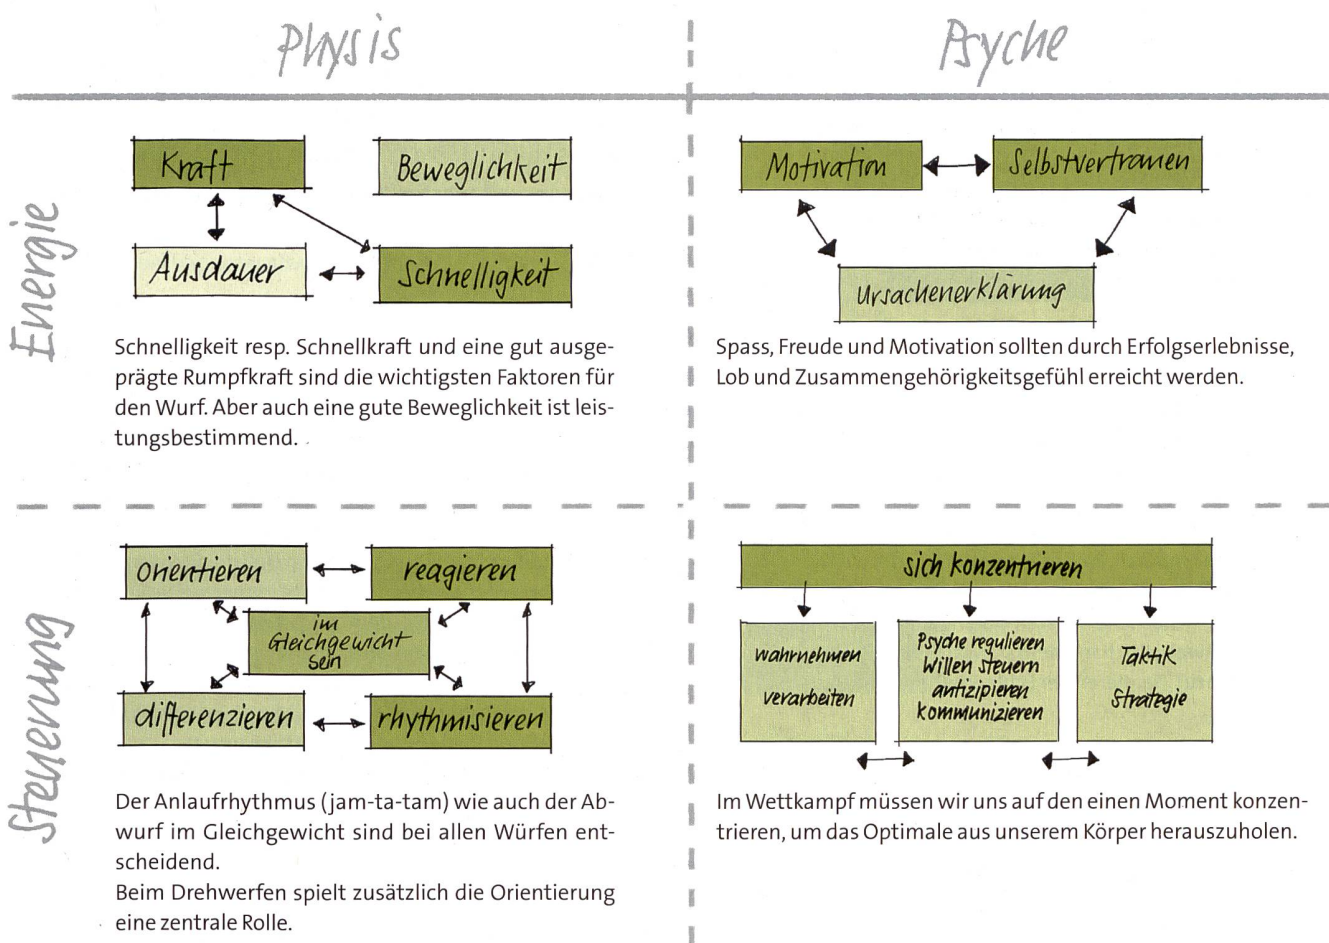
Physis

Psyche

Energie

Kraft

Beweglichkeit

Ausdauer

Schnelligkeit

Schnelligkeit resp. Schnellkraft und eine gut ausgeprägte Rumpfkraft sind die wichtigsten Faktoren für den Wurf. Aber auch eine gute Beweglichkeit ist leistungsbestimmend.

Motivation

Selbstvertrauen

Ursachenerklärung

Spass, Freude und Motivation sollten durch Erfolgserlebnisse, Lob und Zusammengehörigkeitsgefühl erreicht werden.

Steuerung

Orientieren

reagieren

im Gleichgewicht sein

differenzieren

rhythmisieren

Der Anlaufrhythmus (jam-ta-tam) wie auch der Abwurf im Gleichgewicht sind bei allen Würfen entscheidend.
Beim Drehwerfen spielt zusätzlich die Orientierung eine zentrale Rolle.

sich konzentrieren

wahrnehmen

verarbeiten

Psyche regulieren
Willen steuern
antizipieren
kommunizieren

Taktik

Strategie

Im Wettkampf müssen wir uns auf den einen Moment konzentrieren, um das Optimale aus unserem Körper herauszuholen.